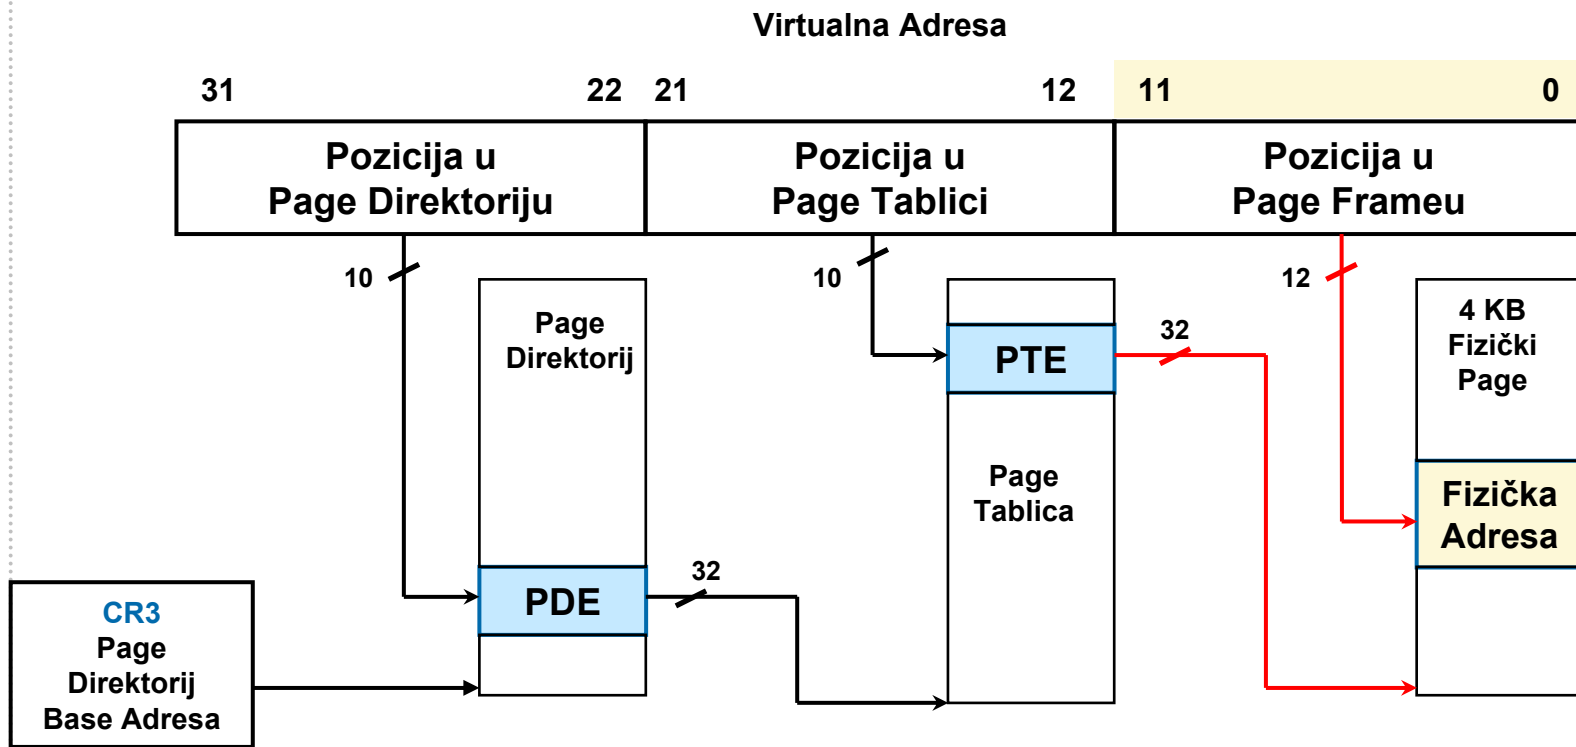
Virtualna Adresa

31 22 21 12 11 0

Pozicija u Page Direktoriju

Pozicija u Page Tablici

Pozicija u Page Frameu

10

10

12

Page Direktorij

PTE

32

4 KB Fizički Page

Page Tablica

Fizička Adresa

32

PDE

CR3
Page Direktorij Base Adresa